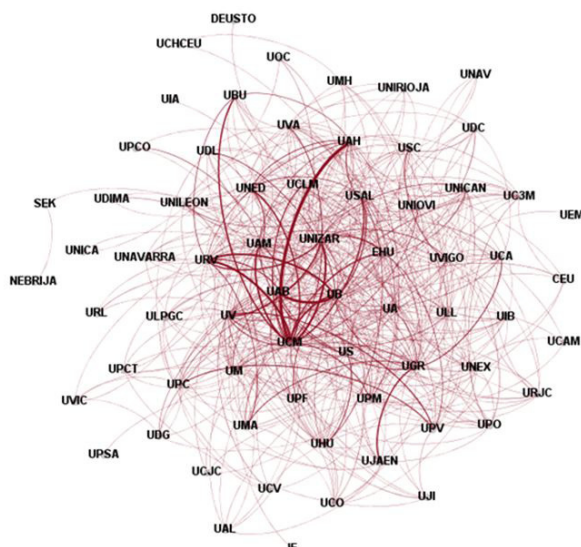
DEUSTO
UCHCEU
UOC
UMH
UNIRIOJA
UNAV
UIA
UBU
UVA
UAH
UDC
UPCO
UDL
USC
UNED
UCLM
USAL
UNICAN
UC3M
SEK
UDIMA
UNILEON
UNIOVI
UEM
UNICA
UNAVARRA
UAM
UNIZAR
EHU
UVIGO
UCA
CEU
NEBRIJA
URV
UAB
UB
URL
ULPGC
UV
UA
ULL
UIB
UCM
US
UCAM
UPCT
UGR
UNEX
URJC
UPC
UM
UVIC
UPF
UPM
UPV
UPO
UMA
UDG
UHU
UJAEN
UPSA
UCJC
UCV
UCO
UJI
UAL
IE